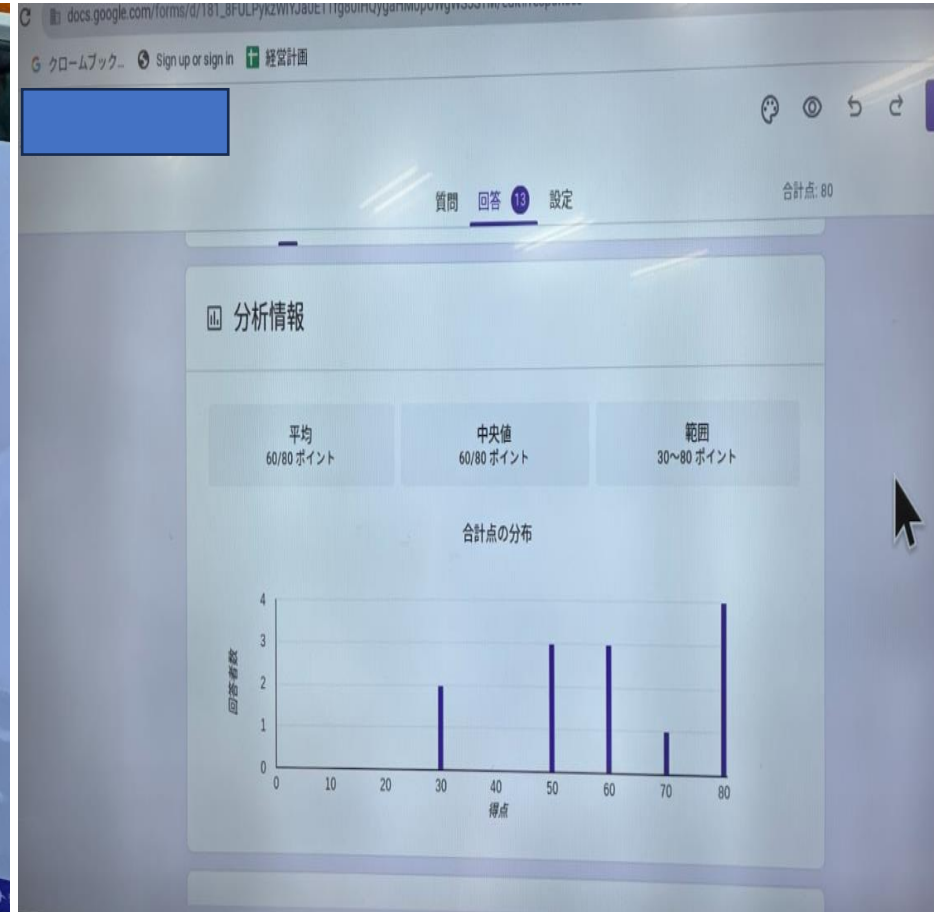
docs.google.com/forms/d/181_8FULPyk2WIYJa0E1Tg8oIHQygaHMopoWgW5S5Hn/edit#responses

クロームブック... Sign up or sign in 経営計画

質問 回答 13 設定

合計点: 80

分析情報

平均
60/80 ポイント

中央値
60/80 ポイント

範囲
30~80 ポイント

合計点の分布

回答者数

4
3
2
1
0

0 10 20 30 40 50 60 70 80
得点